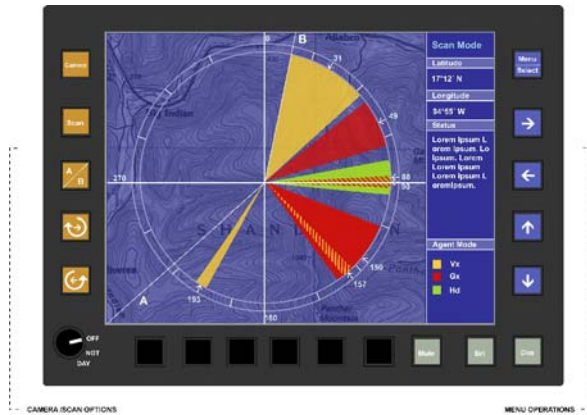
Camera

Scan

A/B

Scan Mode

Latitude

17°12' N

Longitude

34°55' W

Status

Lorem Ipsum L orem Ipsum. Lo Ipsum. Lorem Lorem Ipsum Lorem Ipsum L oremIpsum.

Agent Mode

Vx

Gx

Hd

Menu Select

0

B

31

49

270

88

93

150

157

193

180

A

S H A N

OFF

NGT

DAY

Mute

Brt

Cntr

CAMERA /SCAN OPTIONS

MENU OPERATIONS